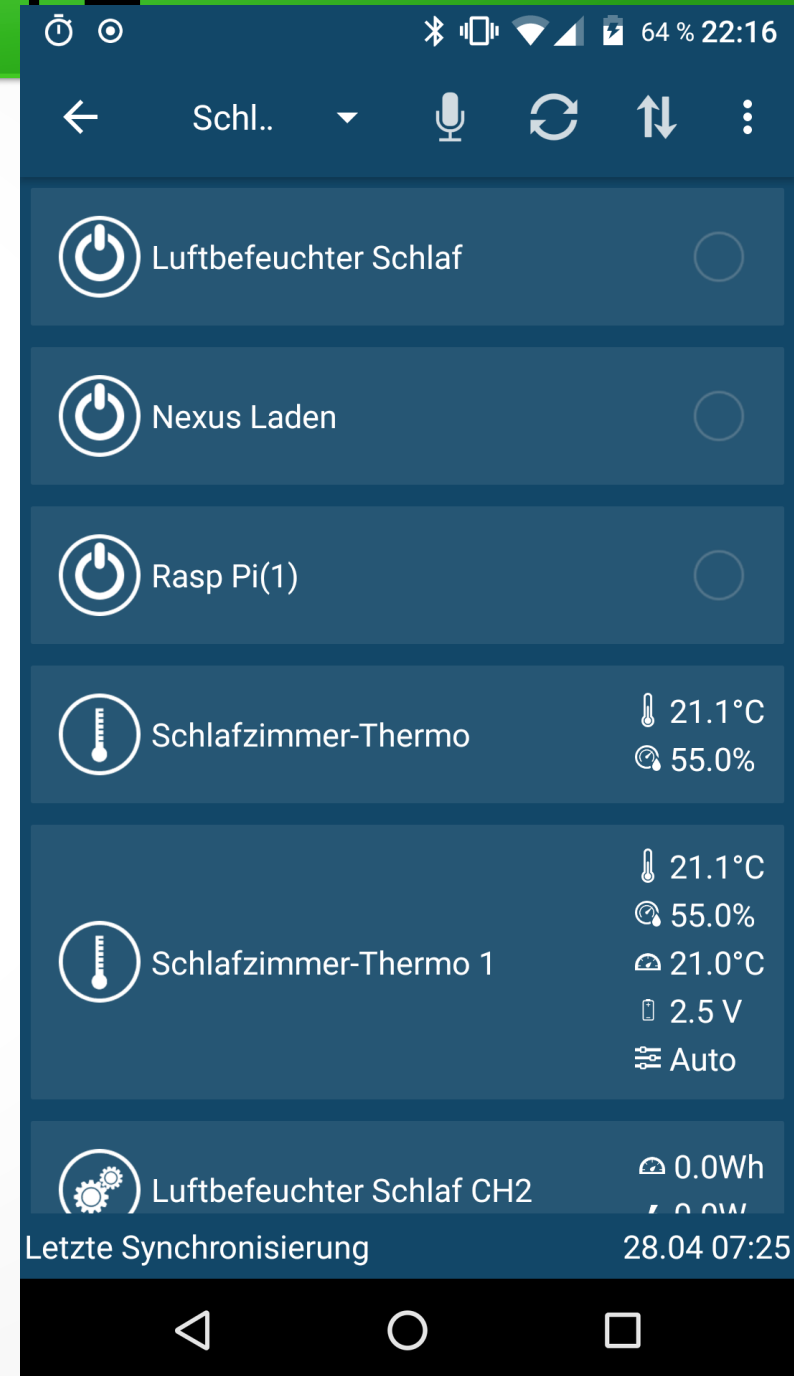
64 % 22:16

Schl..

Luftbefeuchter Schlaf

Nexus Laden

Rasp Pi(1)

Schlafzimmer-Thermo
21.1°C
55.0%

Schlafzimmer-Thermo 1
21.1°C
55.0%
21.0°C
2.5 V
Auto

Luftbefeuchter Schlaf CH2
0.0Wh
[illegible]

Letzte Synchronisierung 28.04 07:25